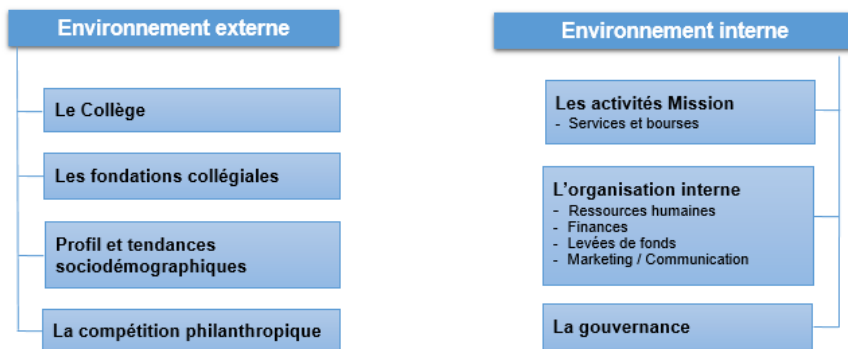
Environnement externe

Le Collège

Les fondations collégiales

Profil et tendances sociodémographiques

La compétition philanthropique

Environnement interne

Les activités Mission
- Services et bourses

L'organisation interne
- Ressources humaines
- Finances
- Levées de fonds
- Marketing / Communication

La gouvernance